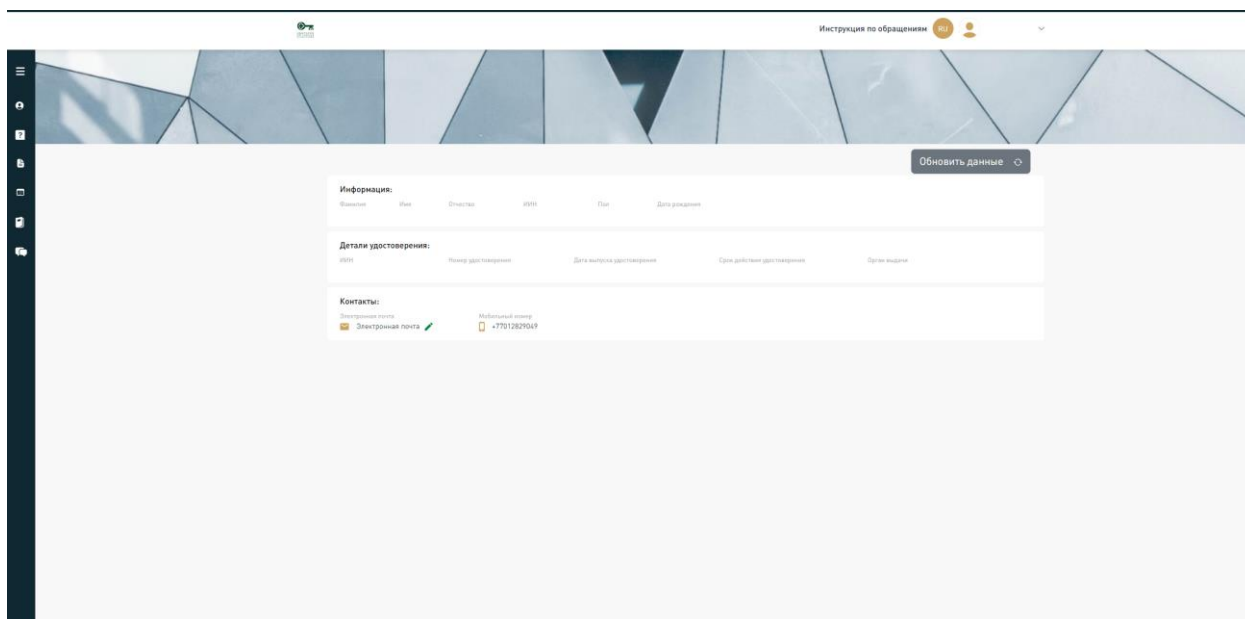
Инструкция по обращениям RU

Обновить данные

Информация:
Фамилия Имя Отчество ИИН Пол Дата рождения

Детали удостоверения:
ИИН Номер удостоверения Дата выпуска удостоверения Срок действия удостоверения Орган выдачи

Контакты:
Электронная почта
Электронная почта
Мобильный номер
+77012829049